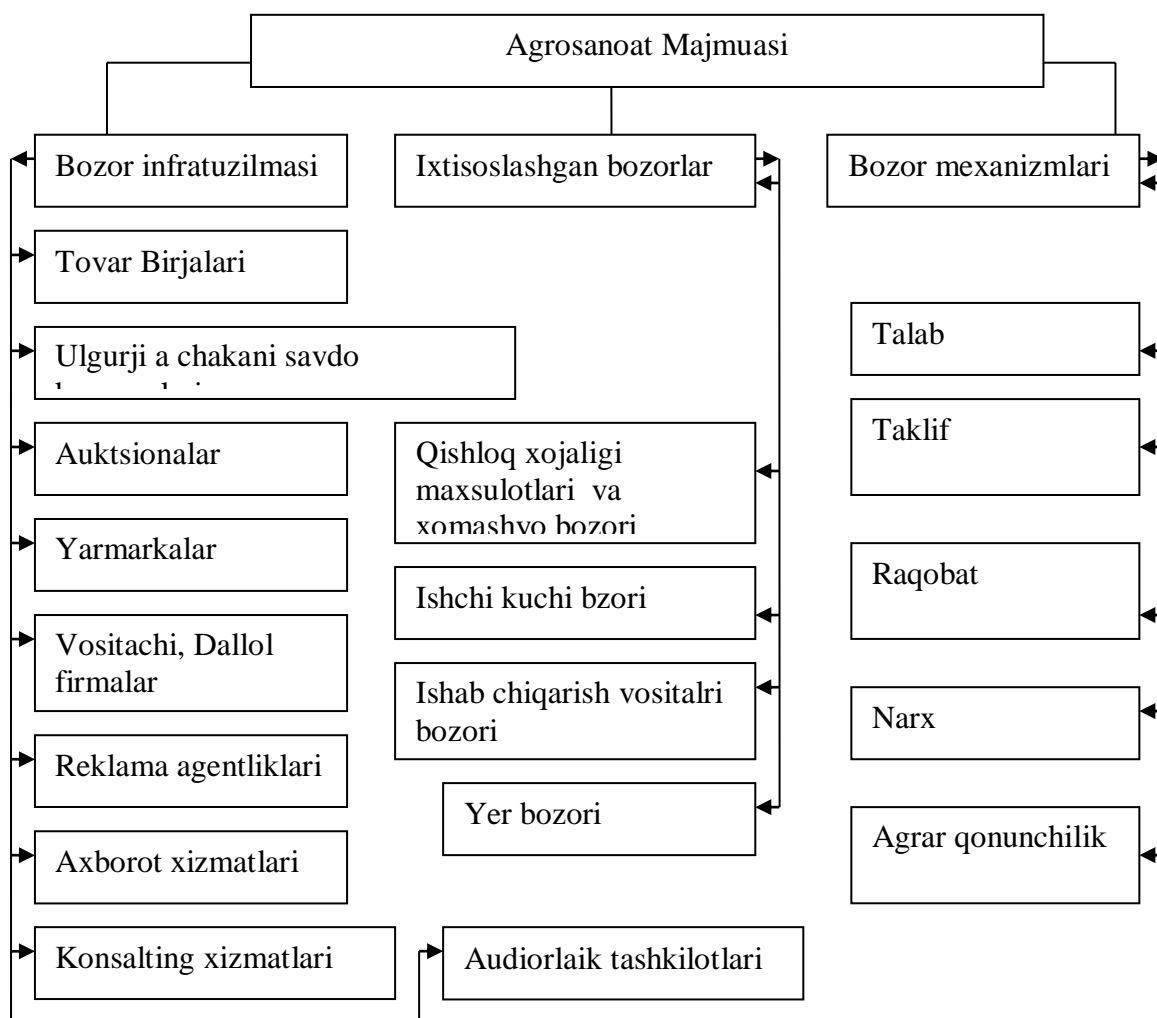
Agrosanoat Majmuasi

Bozor infratuzilmasi

Ixtisoslashgan bozorlar

Bozor mexanizmlari

Tovar Birjalari

Ulgurji a chakani savdo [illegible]

Auktsionalar

Yarmarkalar

Vositachi, Dallol firmalar

Reklama agentliklari

Axborot xizmatlari

Konsalting xizmatlari

Qishloq xojaligi maxsulotlari va xomashyo bozori

Ishchi kuchi bzori

Ishab chiqarish vositalri bozori

Yer bozori

Audiorlaik tashkilotlari

Talab

Taklif

Raqobat

Narx

Agrar qonunchilik